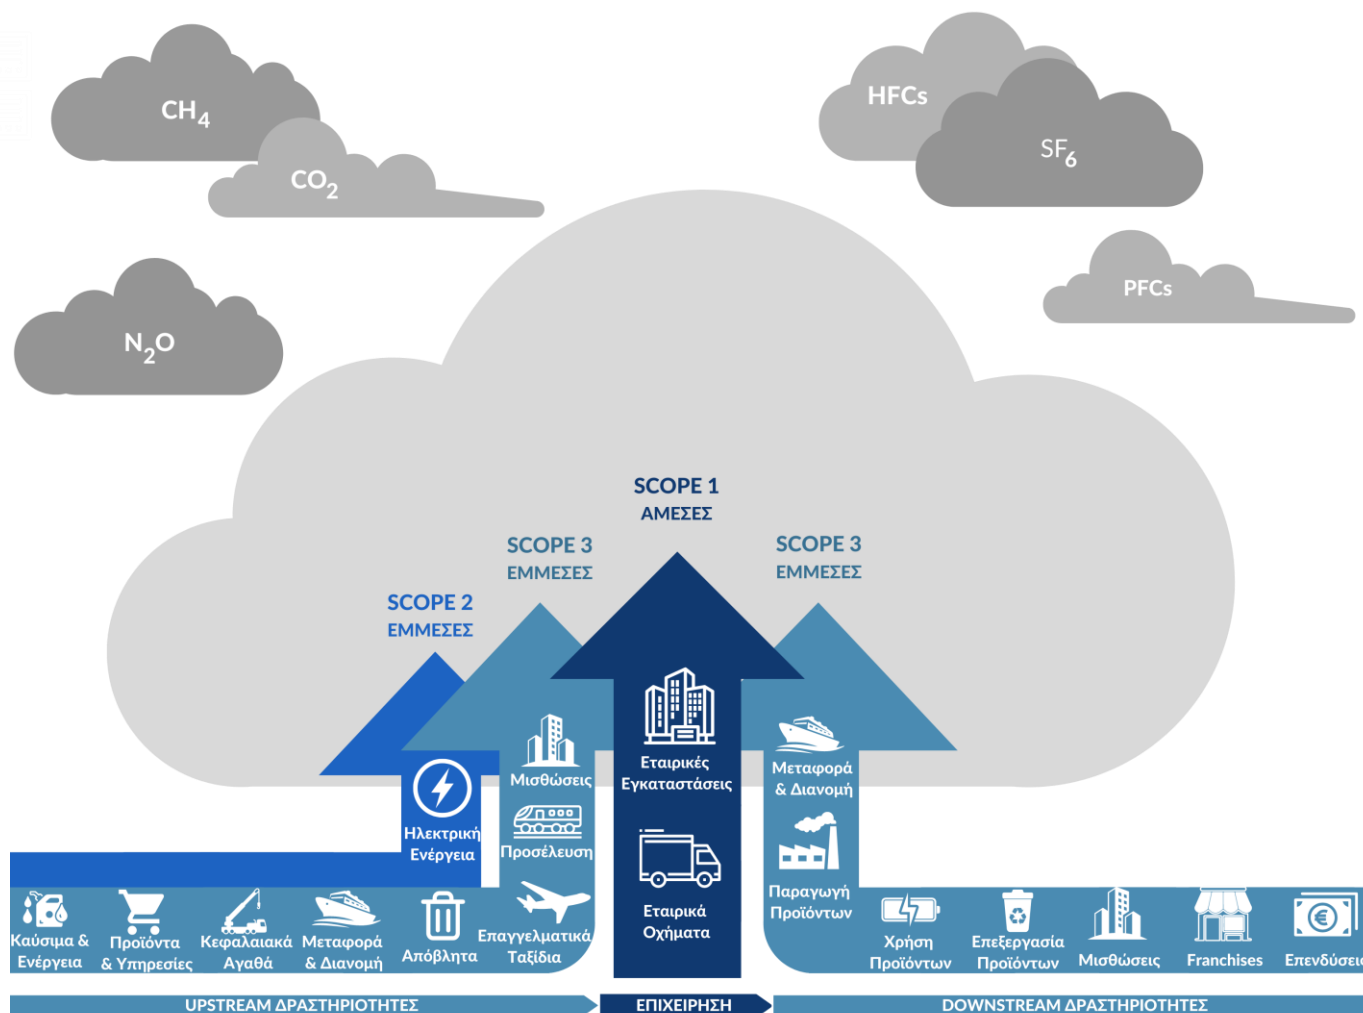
$CH_4$

$CO_2$

HFCs

$SF_6$

PFCs

$N_2O$

SCOPE 1
ΑΜΕΣΕΣ

SCOPE 3
ΕΜΜΕΣΕΣ

SCOPE 3
ΕΜΜΕΣΕΣ

SCOPE 2
ΕΜΜΕΣΕΣ

Μισθώσεις

Προσέλευση

Ηλεκτρική Ενέργεια

Εταιρικές Εγκαταστάσεις

Εταιρικά Οχήματα

Μεταφορά & Διανομή

Παραγωγή Προϊόντων

Καύσιμα & Ενέργεια

Προϊόντα & Υπηρεσίες

Κεφαλαιακά Αγαθά

Μεταφορά & Διανομή

Απόβλητα

Επαγγελματικά Ταξίδια

Χρήση Προϊόντων

Επεξεργασία Προϊόντων

Μισθώσεις

Franchises

Επενδύσει

UPSTREAM ΔΡΑΣΤΗΡΙΟΤΗΤΕΣ

ΕΠΙΧΕΙΡΗΣΗ

DOWNSTREAM ΔΡΑΣΤΗΡΙΟΤΗΤΕΣ